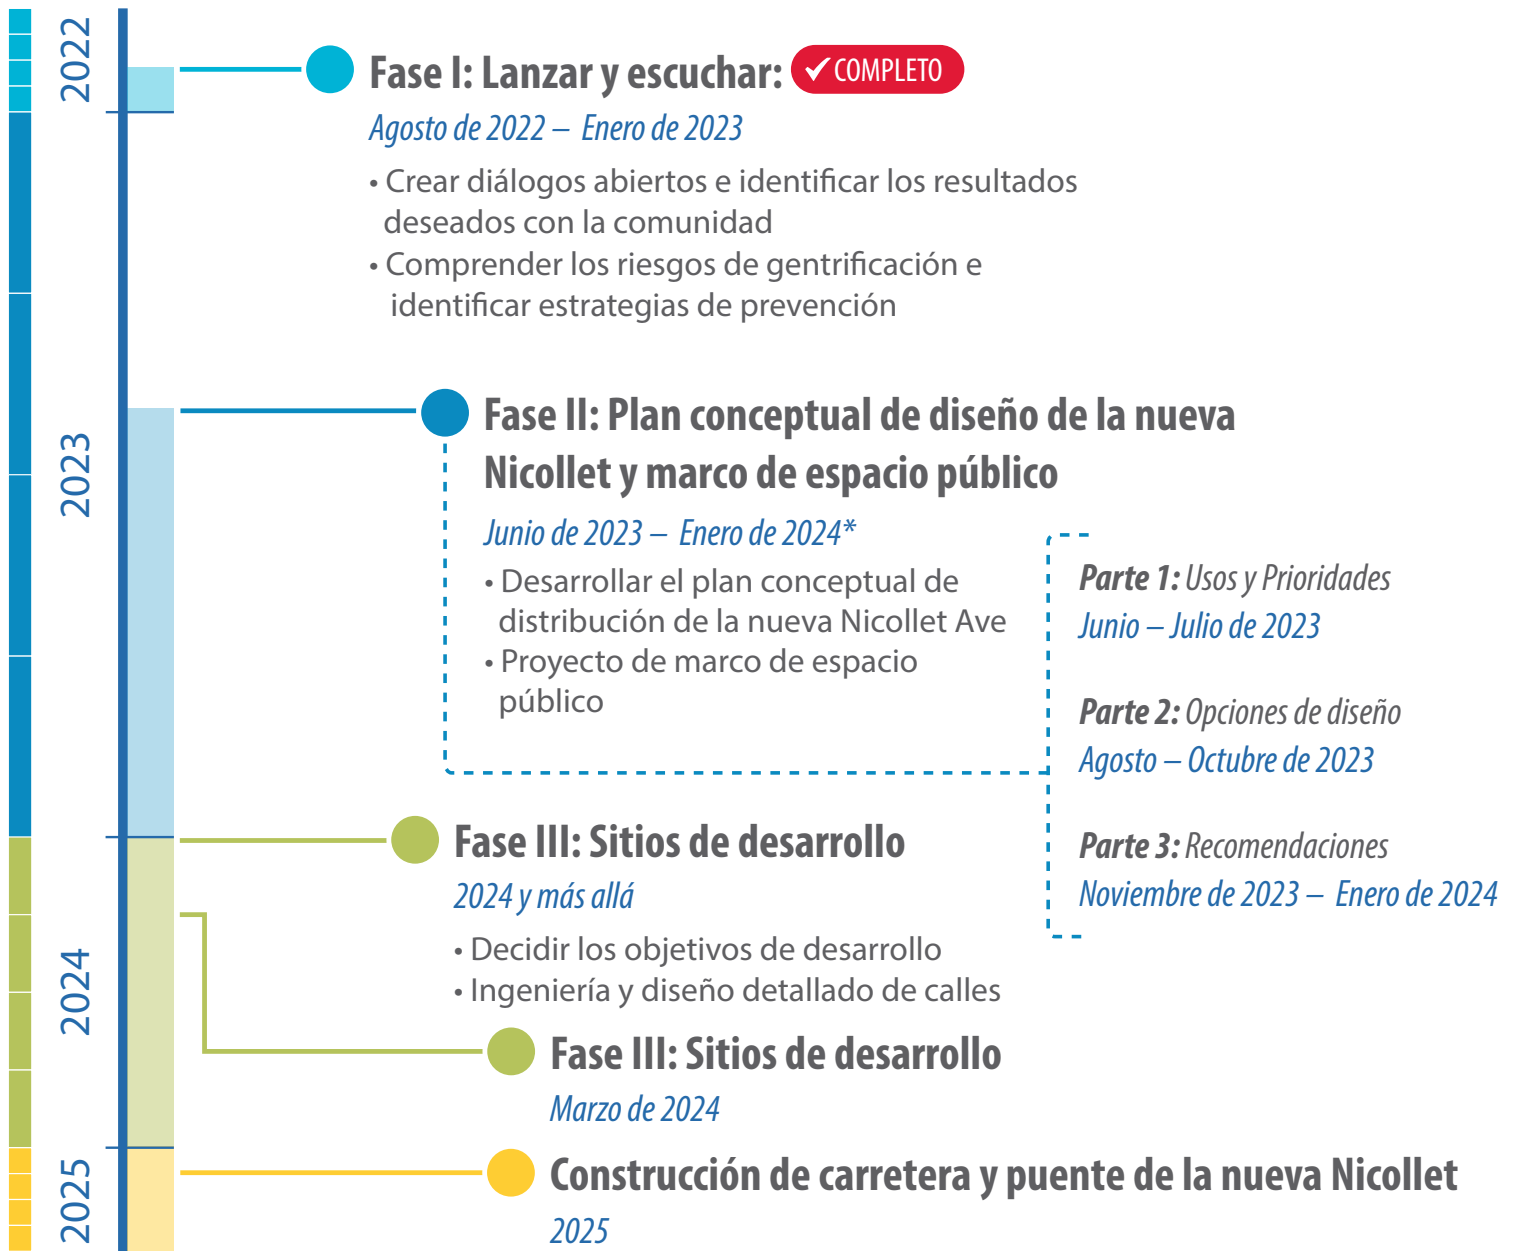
2022

2023

2024

2025

Fase I: Lanzar y escuchar: ✓ COMPLETO

Agosto de 2022 – Enero de 2023

• Crear diálogos abiertos e identificar los resultados deseados con la comunidad
• Comprender los riesgos de gentrificación e identificar estrategias de prevención

Fase II: Plan conceptual de diseño de la nueva Nicollet y marco de espacio público

Junio de 2023 – Enero de 2024*

• Desarrollar el plan conceptual de distribución de la nueva Nicollet Ave
• Proyecto de marco de espacio público

Parte 1: Usos y Prioridades
Junio – Julio de 2023

Parte 2: Opciones de diseño
Agosto – Octubre de 2023

Parte 3: Recomendaciones
Noviembre de 2023 – Enero de 2024

Fase III: Sitios de desarrollo

2024 y más allá

• Decidir los objetivos de desarrollo
• Ingeniería y diseño detallado de calles

Fase III: Sitios de desarrollo

Marzo de 2024

Construcción de carretera y puente de la nueva Nicollet

2025